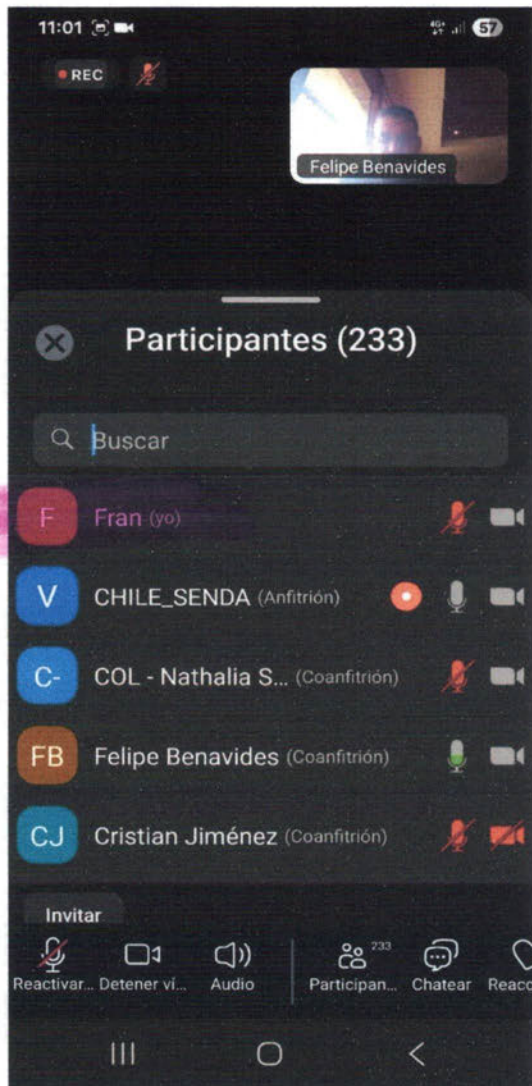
11:01

57

REC

Felipe Benavides

Participantes (233)

Buscar

F Fran (yo)

V CHILE_SENDA (Anfitrión)

C- COL - Nathalia S... (Coanfitrión)

FB Felipe Benavides (Coanfitrión)

CJ Cristian Jiménez (Coanfitrión)

Invitar

Reactivar... Detener vi... Audio 233 Participan... Chatear Reacc